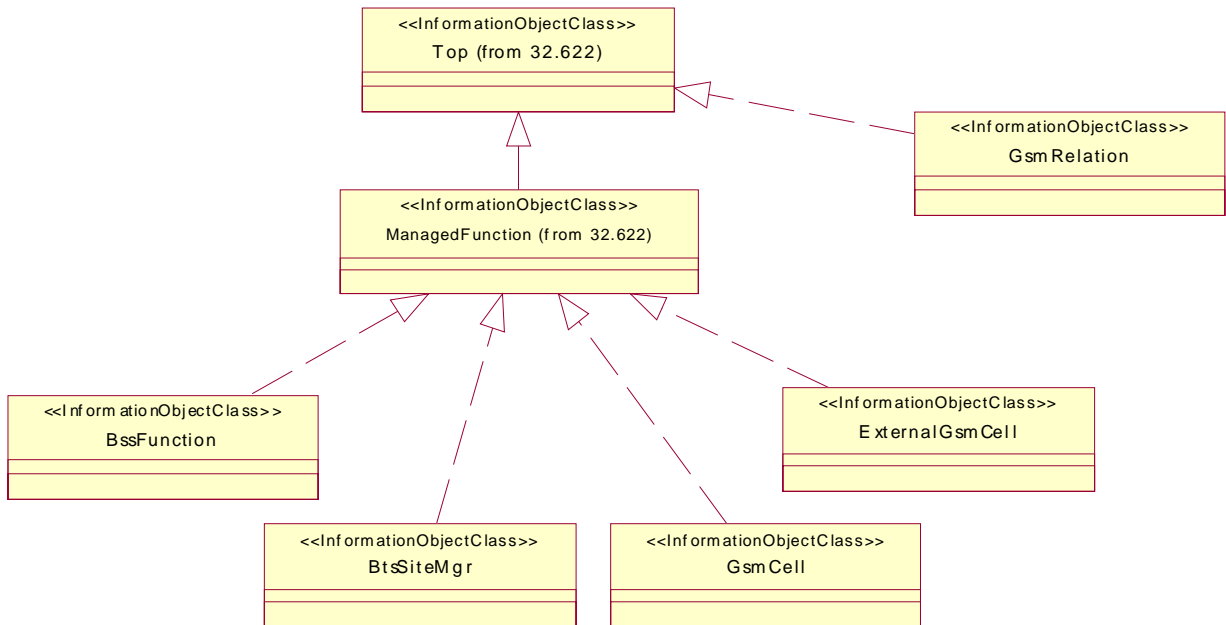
<<InformationObjectClass>>
Top (from 32.622)

<<InformationObjectClass>>
GsmRelation

<<InformationObjectClass>>
ManagedFunction (from 32.622)

<<InformationObjectClass>>
BssFunction

<<InformationObjectClass>>
ExternalGsmCell

<<InformationObjectClass>>
BtsSiteMgr

<<InformationObjectClass>>
GsmCell